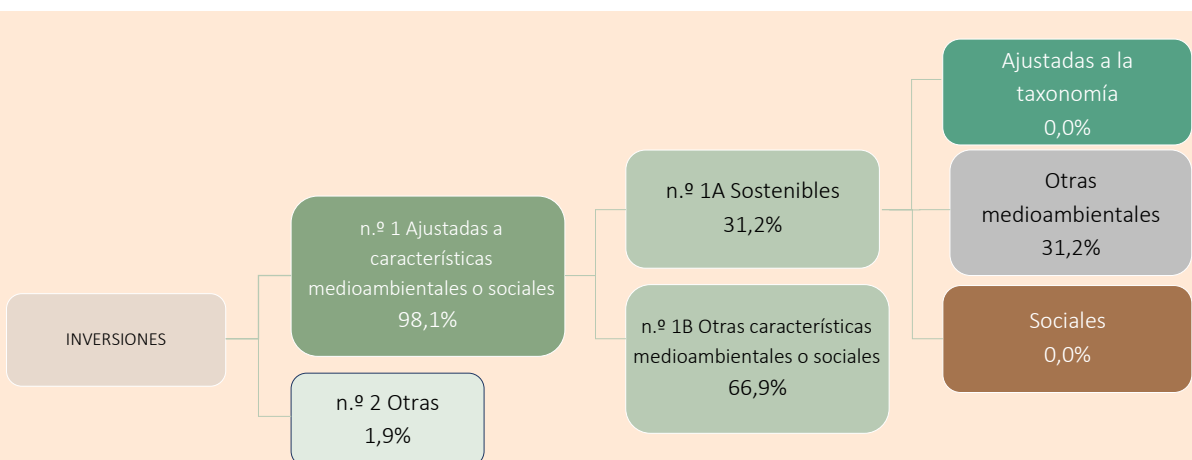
INVERSIONES

n.º 1 Ajustadas a características medioambientales o sociales
98,1%

n.º 2 Otras
1,9%

n.º 1A Sostenibles
31,2%

n.º 1B Otras características medioambientales o sociales
66,9%

Ajustadas a la taxonomía
0,0%

Otras medioambientales
31,2%

Sociales
0,0%